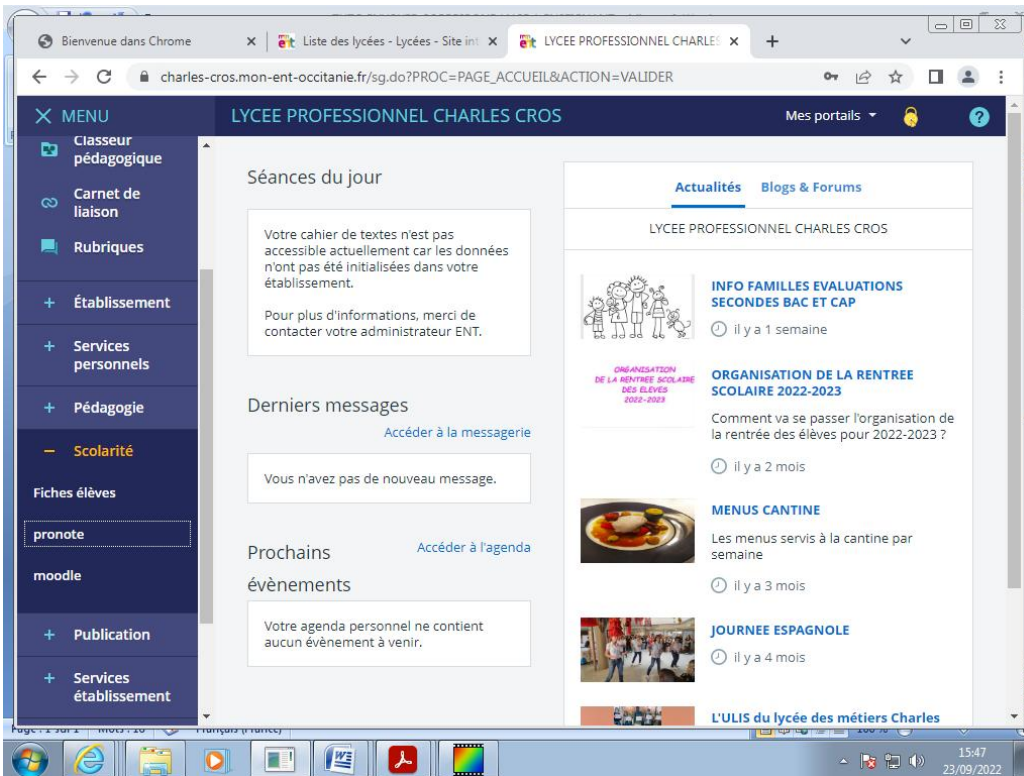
Bienvenue dans Chrome
Liste des lycées - Lycées - Site int
LYCEE PROFESSIONNEL CHARLES
charles-cros.mon-ent-occitanie.fr/sg.do?PROC=PAGE_ACCUEIL&ACTION=VALIDER

MENU
LYCEE PROFESSIONNEL CHARLES CROS
Mes portails

Classeur pédagogique
Carnet de liaison
Rubriques
+ Établissement
+ Services personnels
+ Pédagogie
− Scolarité
Fiches élèves
pronote
moodle
+ Publication
+ Services établissement

Séances du jour

Votre cahier de textes n'est pas accessible actuellement car les données n'ont pas été initialisées dans votre établissement.

Pour plus d'informations, merci de contacter votre administrateur ENT.

Derniers messages
Accéder à la messagerie

Vous n'avez pas de nouveau message.

Prochains évènements
Accéder à l'agenda

Votre agenda personnel ne contient aucun évènement à venir.

Actualités
Blogs & Forums

LYCEE PROFESSIONNEL CHARLES CROS

INFO FAMILLES EVALUATIONS SECONDES BAC ET CAP
il y a 1 semaine

ORGANISATION DE LA RENTREE SCOLAIRE DES ELEVES 2022-2023

ORGANISATION DE LA RENTREE SCOLAIRE 2022-2023
Comment va se passer l'organisation de la rentrée des élèves pour 2022-2023 ?
il y a 2 mois

MENUS CANTINE
Les menus servis à la cantine par semaine
il y a 3 mois

JOURNEE ESPAGNOLE
il y a 4 mois

L'ULIS du lycée des métiers Charles

15:47
23/09/2022